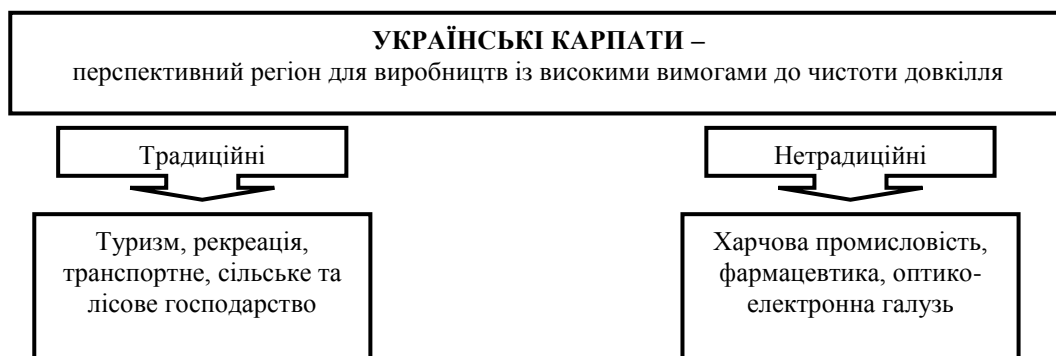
**УКРАЇНСЬКІ КАРПАТИ –**
перспективний регіон для виробництв із високими вимогами до чистоти довкілля

Традиційні

Туризм, рекреація, транспортне, сільське та лісове господарство

Нетрадиційні

Харчова промисловість, фармацевтика, оптико-електронна галузь